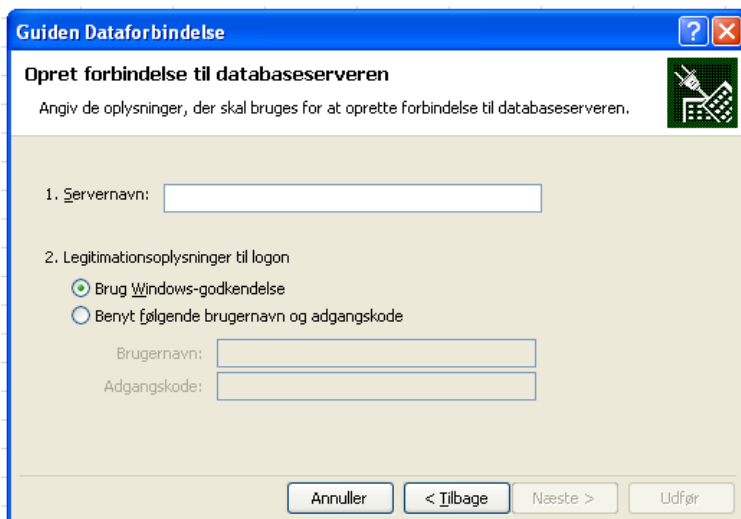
Guiden Dataforbindelse

Opret forbindelse til databaseserveren

Angiv de oplysninger, der skal bruges for at oprette forbindelse til databaseserveren.

1. Servernavn:

2. Legitimationsoplysninger til logon

Brug Windows-godkendelse

Benyt følgende brugernavn og adgangskode

Brugernavn:

Adgangskode:

Annuller
< Tilbage
Næste >
Udfør